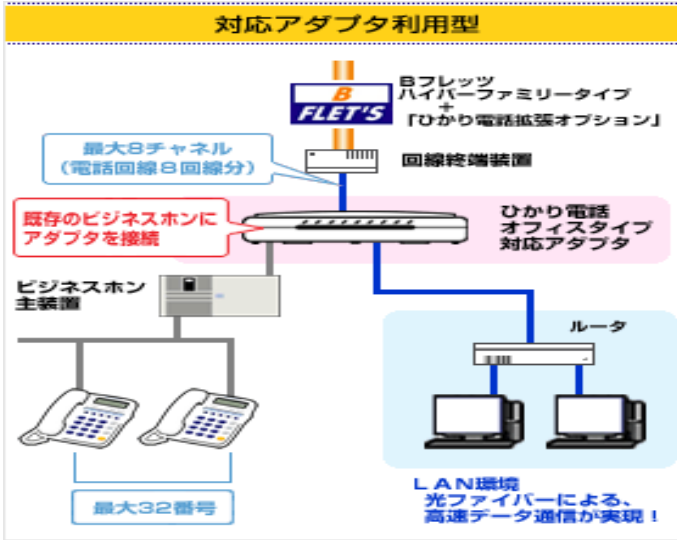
対応アダプタ利用型

B
FLET'S

Bフレッツ
ハイパーファミリータイプ
+
「ひかり電話拡張オプション」

最大8チャネル
(電話回線8回線分)

回線終端装置

既存のビジネスホンに
アダプタを接続

ひかり電話
オフィスタイプ
対応アダプタ

ビジネスホン
主装置

ルータ

最大32番号

LAN環境
光ファイバーによる、
高速データ通信が実現!